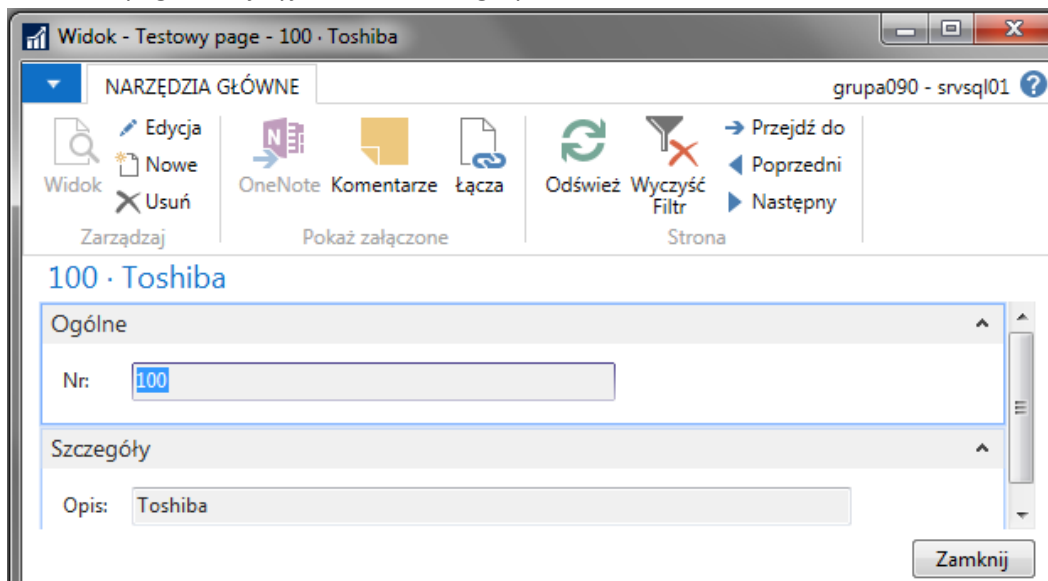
Widok - Testowy page - 100 · Toshiba

NARZĘDZIA GŁÓWNE

grupa090 - srvsql01

Widok
Edycja
Nowe
Usuń
Zarządzaj

OneNote
Komentarze
Łącza
Pokaż załączone

Odśwież
Wyczyść Filtr
Przejdź do
Poprzedni
Następny
Strona

100 · Toshiba

Ogólne

Nr: 100

Szczegóły

Opis: Toshiba

Zamknij